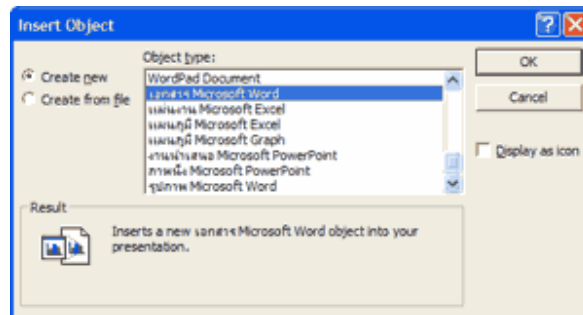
Insert Object

Create new
Create from file

Object type:
WordPad Document
เอกสาร Microsoft Word
แผ่นงาน Microsoft Excel
แผนภูมิ Microsoft Excel
แผนภูมิ Microsoft Graph
งานนำเสนอ Microsoft PowerPoint
ภาพนิ่ง Microsoft PowerPoint
รูปภาพ Microsoft Word

OK
Cancel
Display as icon

Result
Inserts a new เอกสาร Microsoft Word object into your presentation.